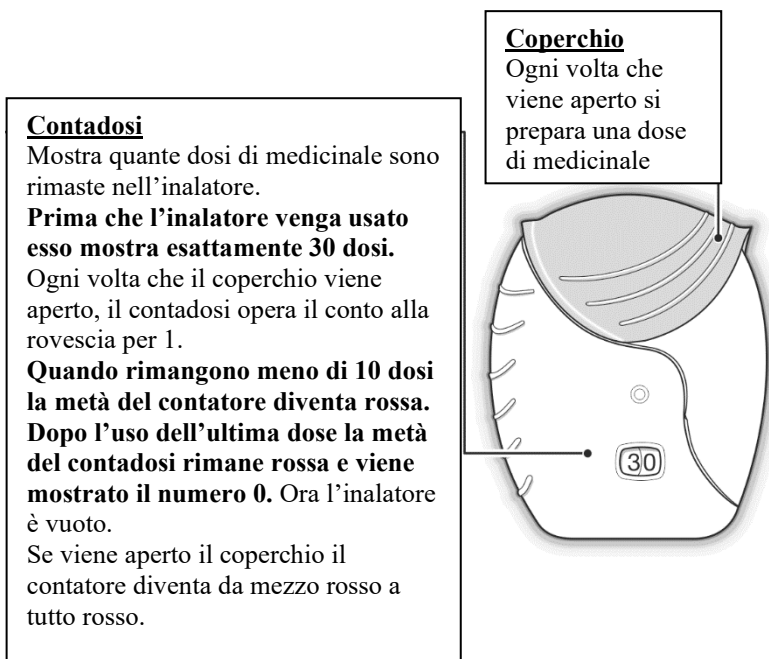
**Coperchio**
Ogni volta che viene aperto si prepara una dose di medicinale

**Contadosi**
Mostra quante dosi di medicinale sono rimaste nell'inalatore.
**Prima che l'inalatore venga usato esso mostra esattamente 30 dosi.**
Ogni volta che il coperchio viene aperto, il contadosi opera il conto alla rovescia per 1.
**Quando rimangono meno di 10 dosi la metà del contatore diventa rossa. Dopo l'uso dell'ultima dose la metà del contadosi rimane rossa e viene mostrato il numero 0.** Ora l'inalatore è vuoto.
Se viene aperto il coperchio il contatore diventa da mezzo rosso a tutto rosso.

30